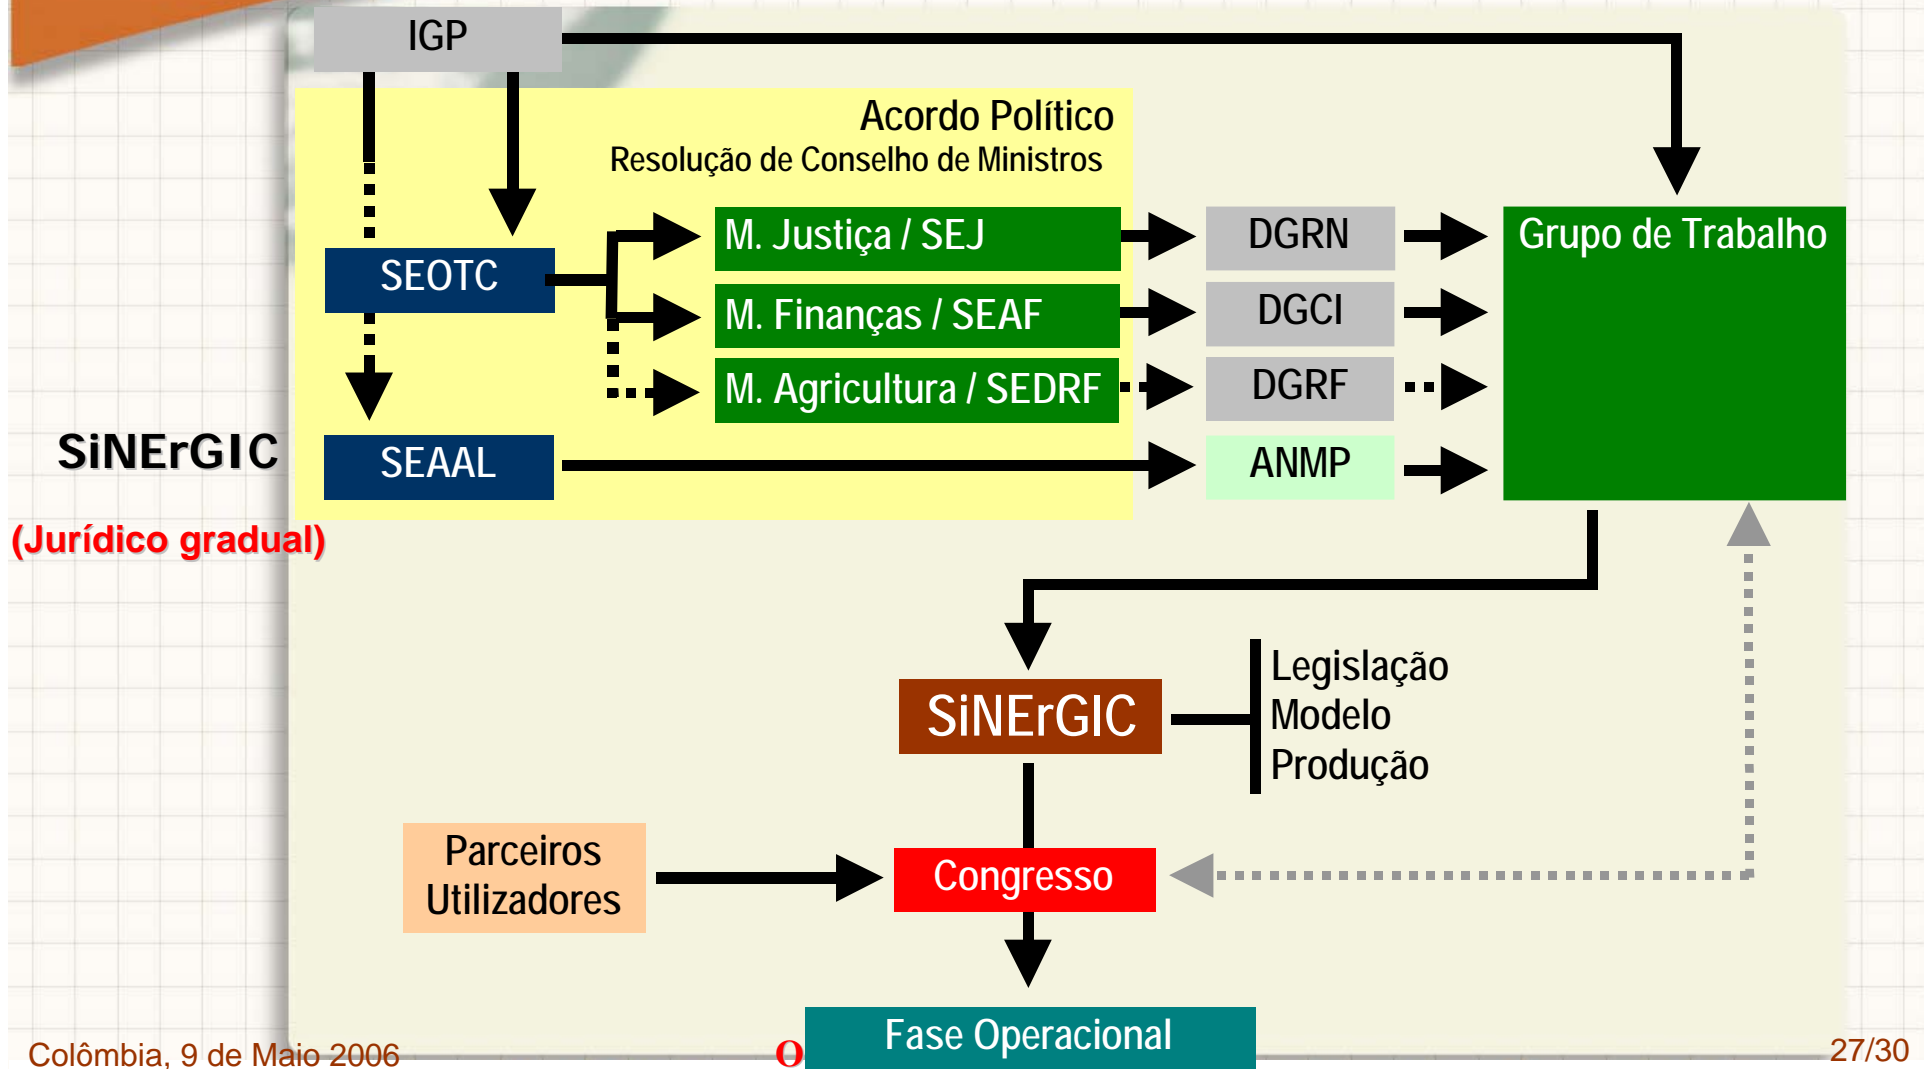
IGP

Acordo Político
Resolução de Conselho de Ministros

SEOTC

M. Justiça / SEJ

M. Finanças / SEAF

M. Agricultura / SEDRF

DGRN

DGCI

DGRF

ANMP

Grupo de Trabalho

SiNErGIC

(Jurídico gradual)

SEAAL

SiNErGIC

Legislação
Modelo
Produção

Parceiros Utilizadores

Congresso

Fase Operacional

Colômbia, 9 de Maio 2006

O

27/30